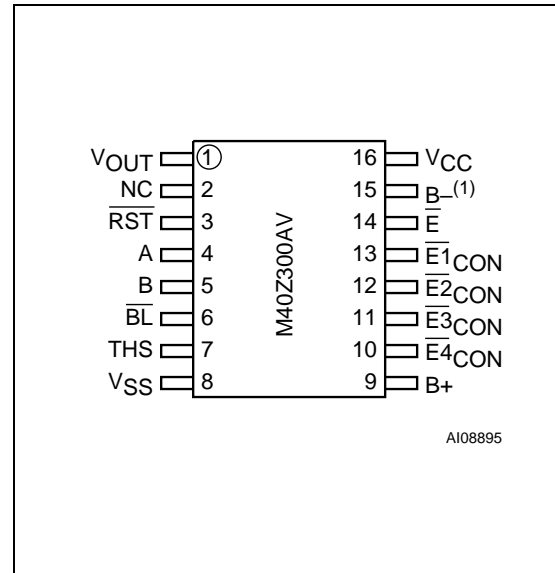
$V_{OUT}$ 1
NC 2
$\overline{RST}$ 3
A 4
B 5
$\overline{BL}$ 6
THS 7
$V_{SS}$ 8

M40Z300AV

16 $V_{CC}$
15 $B-^{(1)}$
14 $\overline{E}$
13 $\overline{E1}_{CON}$
12 $\overline{E2}_{CON}$
11 $\overline{E3}_{CON}$
10 $\overline{E4}_{CON}$
9 B+

AI08895